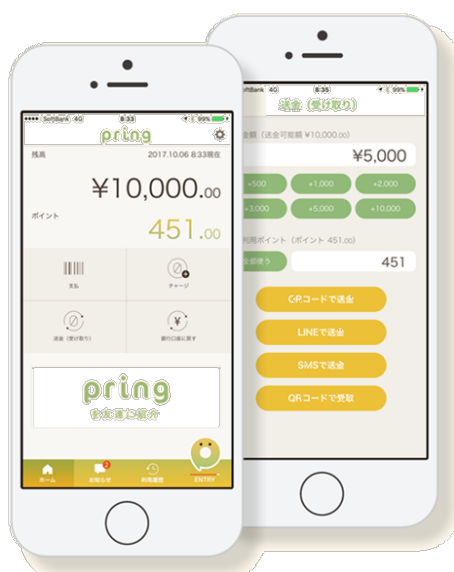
SoftBank 4G 8:33 99%

pring

残高 2017.10.06 8:33現在

¥10,000.00

ポイント

451.00

支払

チャージ

送金(受け取り)

銀行口座に戻す

pring

お友達に紹介

ホーム

2

お知らせ

利用履歴

ENTRY

SoftBank 4G 8:35 99%

送金(受け取り)

金額(送金可能額 ¥10,000.00)

¥5,000

+500

+1,000

+2,000

+3,000

+5,000

+10,000

利用ポイント(ポイント 451.00)

全部使う

451

QRコードで送金

LINEで送金

SMSで送金

QRコードで受取